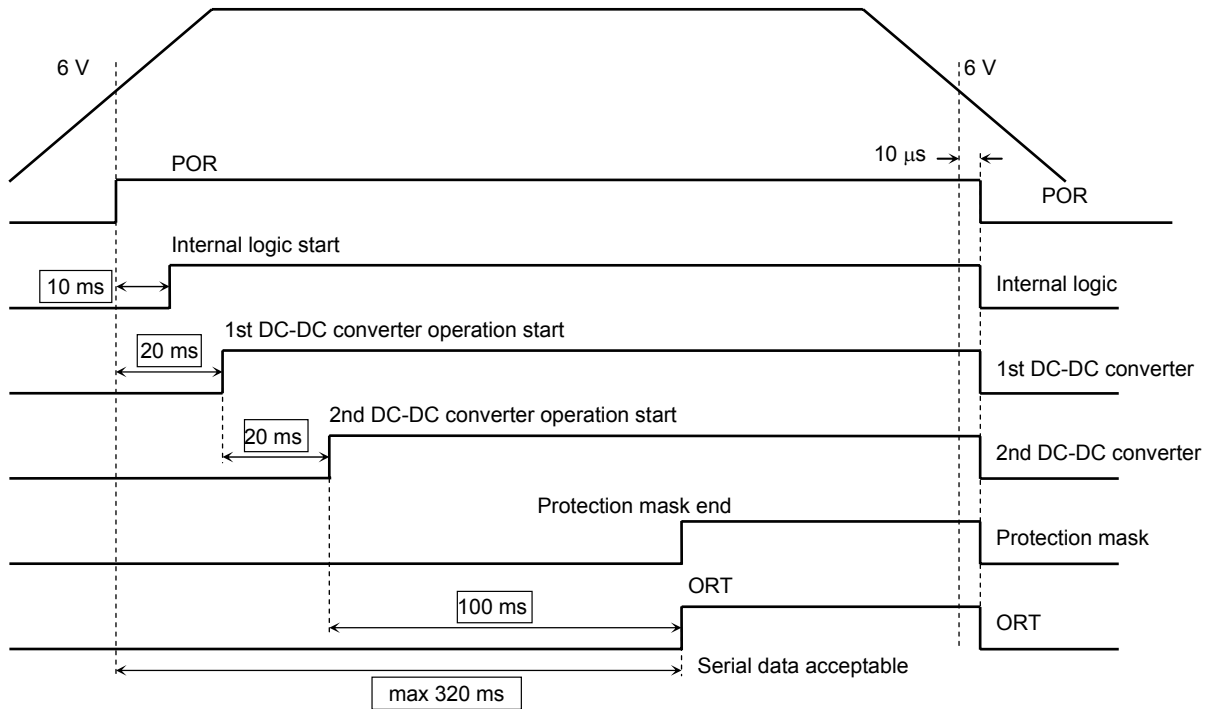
6 V

6 V

POR

10 $\mu$s

POR

Internal logic start

10 ms

Internal logic

1st DC-DC converter operation start

20 ms

1st DC-DC converter

2nd DC-DC converter operation start

20 ms

2nd DC-DC converter

Protection mask end

Protection mask

ORT

100 ms

ORT

Serial data acceptable

max 320 ms